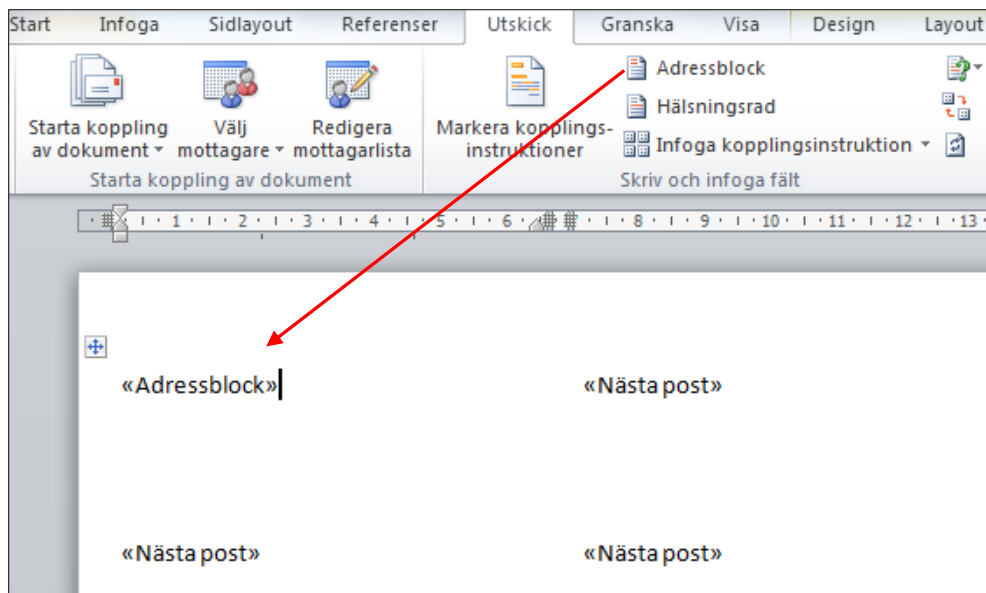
Start Infoga Sidlayout Referenser Utskick Granska Visa Design Layout

Starta koppling av dokument
Välj mottagare
Redigera mottagarlista
Starta koppling av dokument

Markera kopplingsinstruktioner
Adressblock
Hälsningsrad
Infoga kopplingsinstruktion
Skriv och infoga fält

1 · 2 · 3 · 4 · 5 · 6 · 7 · 8 · 9 · 10 · 11 · 12 · 13

«Adressblock»

«Nästa post»

«Nästa post»

«Nästa post»